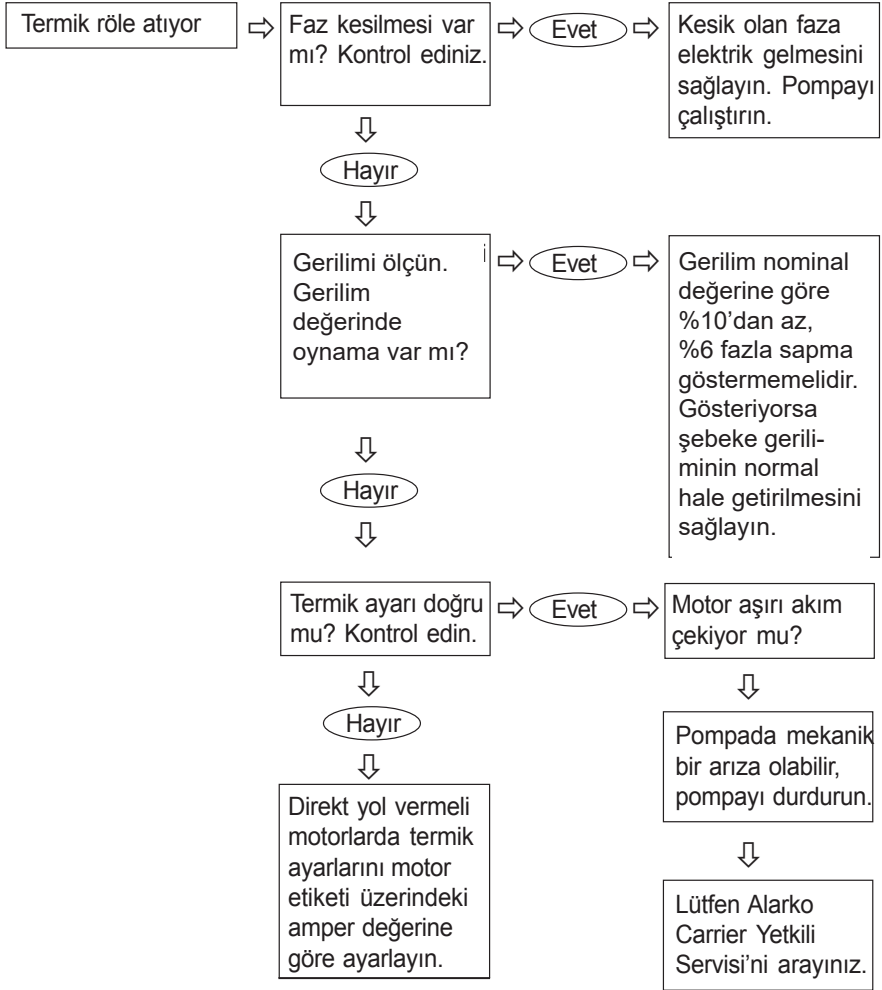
Termik röle atıyor

Faz kesilmesi var mı? Kontrol ediniz.

Evet

Kesik olan faza elektrik gelmesini sağlayın. Pompayı çalıştırın.

Hayır

Gerilimi ölçün. Gerilim değerinde oynama var mı?

Evet

Gerilim nominal değerine göre %10'dan az, %6 fazla sapma göstermemelidir. Gösteriyorsa şebeke geriliminin normal hale getirilmesini sağlayın.

Hayır

Termik ayarı doğru mu? Kontrol edin.

Evet

Motor aşırı akım çekiyor mu?

Pompada mekanik bir arıza olabilir, pompayı durdurun.

Lütfen Alarko Carrier Yetkili Servisi'ni arayınız.

Hayır

Direkt yol vermeli motorlarda termik ayarlarını motor etiketi üzerindeki amper değerine göre ayarlayın.